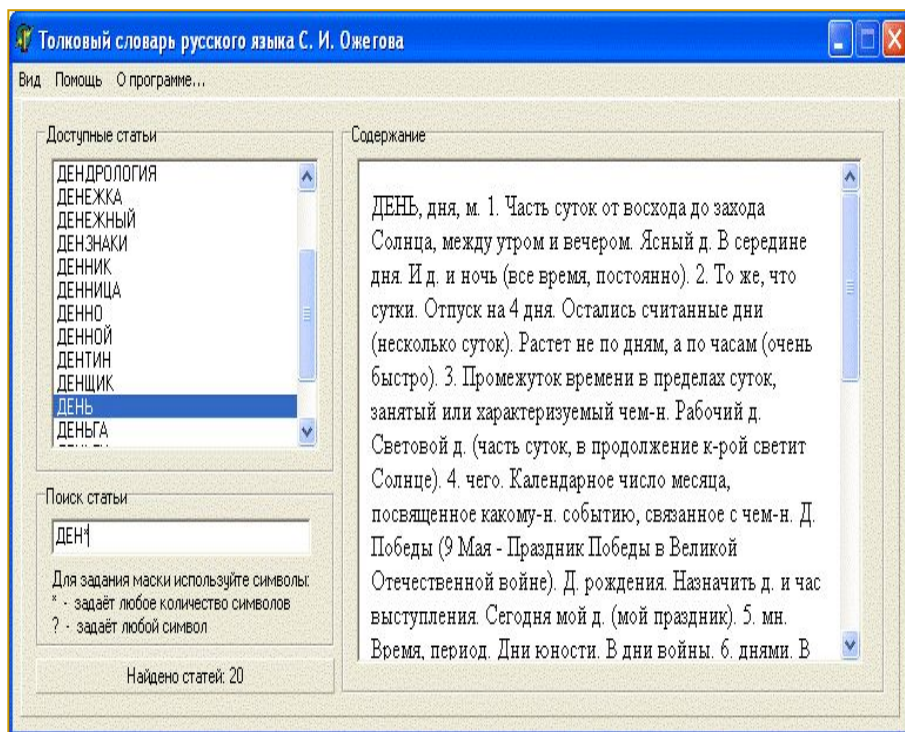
Толковый словарь русского языка С. И. Ожегова

Вид Помощь О программе...

Доступные статьи

ДЕНДРОЛОГИЯ
ДЕНЕЖКА
ДЕНЕЖНЫЙ
ДЕНЗНАКИ
ДЕННИК
ДЕННИЦА
ДЕННО
ДЕННОЙ
ДЕНТИН
ДЕНЩИК
ДЕНЬ
ДЕНЬГА

Поиск статьи

ДЕН*

Для задания маски используйте символы:
* - задаёт любое количество символов
? - задаёт любой символ

Найдено статей: 20

Содержание

ДЕНЬ, дня, м. 1. Часть суток от восхода до захода Солнца, между утром и вечером. Ясный д. В середине дня. И д. и ночь (все время, постоянно). 2. То же, что сутки. Отпуск на 4 дня. Остались считанные дни (несколько суток). Растет не по дням, а по часам (очень быстро). 3. Промежуток времени в пределах суток, занятый или характеризуемый чем-н. Рабочий д. Световой д. (часть суток, в продолжение к-рой светит Солнце). 4. чего. Календарное число месяца, посвященное какому-н. событию, связанное с чем-н. Д. Победы (9 Мая - Праздник Победы в Великой Отечественной войне). Д. рождения. Назначить д. и час выступления. Сегодня мой д. (мой праздник). 5. мн. Время, период. Дни юности. В дни войны. 6. днями. В